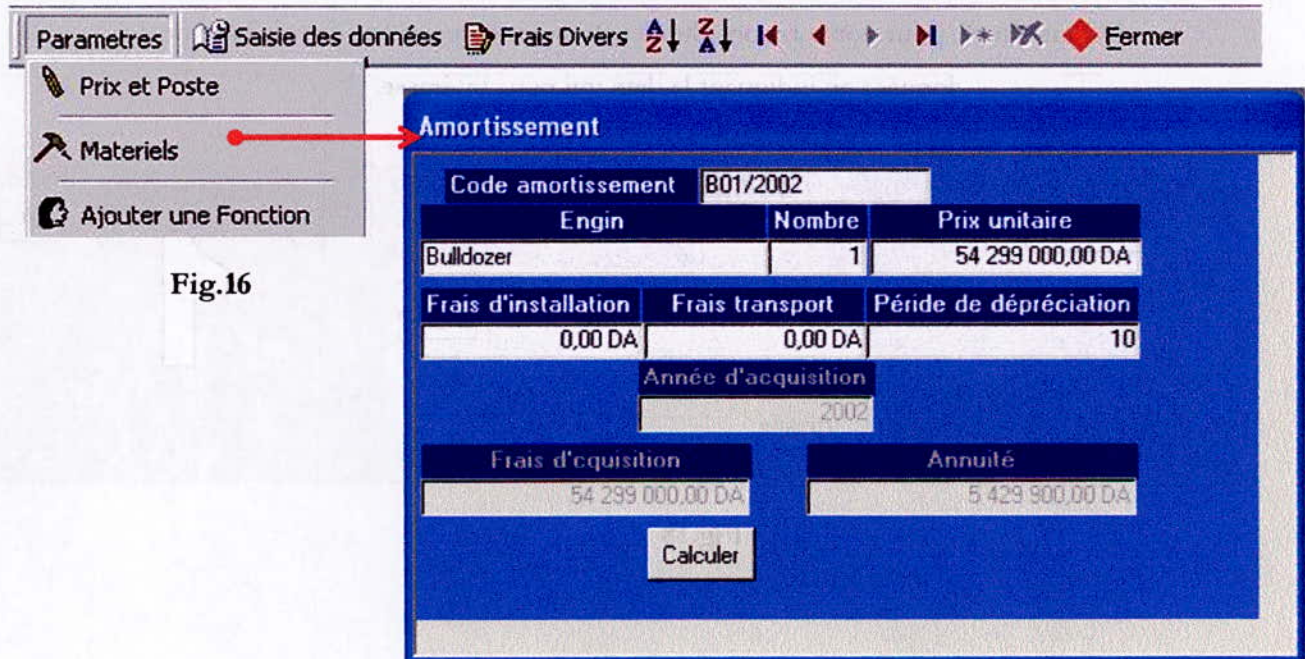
Parametres Saisie des données Frais Divers Fermer

Prix et Poste

Materiels

Ajouter une Fonction

Fig.16

Amortissement

Code amortissement B01/2002

| Engin | Nombre | Prix unitaire |
|---|---|---|
| Bulldozer | 1 | 54 299 000,00 DA |

| Frais d'installation | Frais transport | Péride de dépréciation |
|---|---|---|
| 0,00 DA | 0,00 DA | 10 |

Année d'acquisition
2002

Frais d'cquisition
54 299 000,00 DA

Annuité
5 429 900,00 DA

Calculer